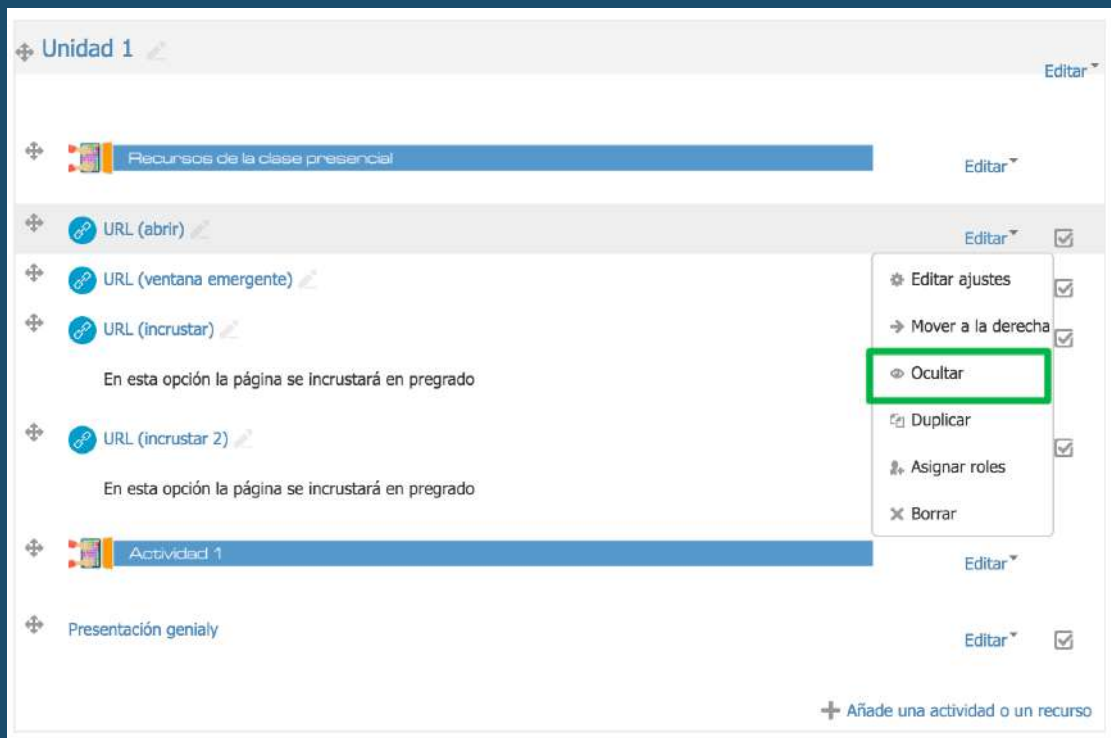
Unidad 1

Editar

Recursos de la clase presencial

Editar

URL (abrir)

Editar

URL (ventana emergente)

Editar ajustes

Mover a la derecha

URL (incrustar)

Ocultar

En esta opción la página se incrustará en pregrado

Duplicar

URL (incrustar 2)

Asignar roles

En esta opción la página se incrustará en pregrado

Borrar

Actividad 1

Editar

Presentación genialy

Editar

Añade una actividad o un recurso